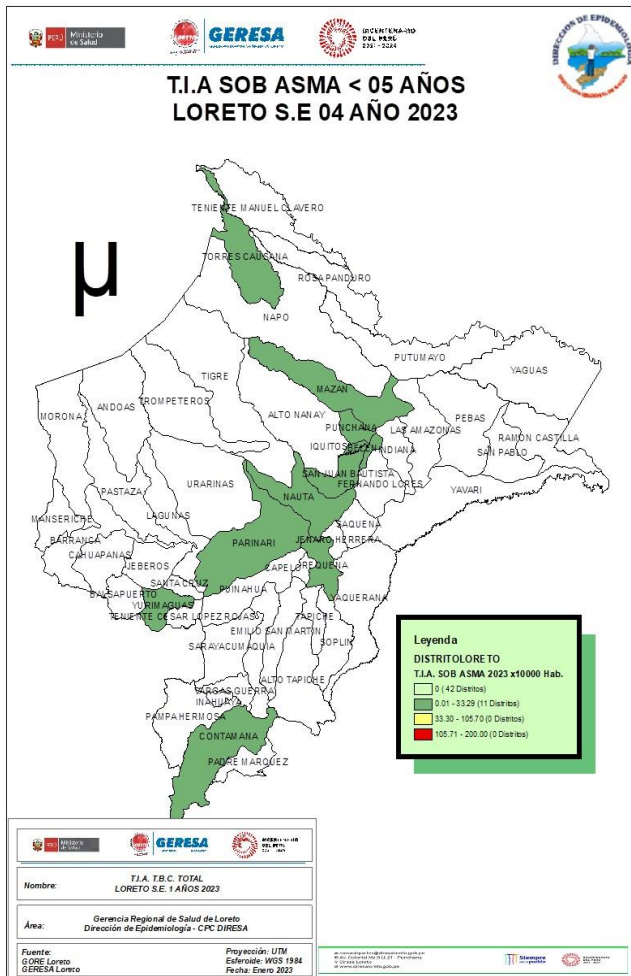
PERÚ Ministerio de Salud

GERESA

BICENTENARIO DEL PERÚ 2021 - 2024

DIRECCIÓN DE EPIDEMIOLOGÍA

T.I.A SOB ASMA < 05 AÑOS
LORETO S.E 04 AÑO 2023

μ

TENIENTE MANUEL CLAVERO
TORRES CAUSANA
ROSA PANDURO
NAPO
PUTUMAYO
YAGUAS
TIGRE
MAZAN
PEBAS
MORONA
ANDOAS
TROMPETEROS
ALTO NANAY
PUNCHANA
LAS AMAZONAS
RAMON CASTILLA
IQUITOS
BELEN
INDIANA
SAN PABLO
SAN JUAN BAUTISTA
FERNANDO LORES
YAVARI
PASTAZA
URARINAS
NAUTA
LAGUNAS
SAQUENA
MANSERICHE
PARINARI
JENARO HERRERA
BARRANCA
CAHUAPANAS
JEBEROS
CAPELO
REQUENA
SANTA CRUZ
PUINAHUA
BALSAPUERTO
YURIMAGUAS
YAQUERANA
TENIENTE CESAR LOPEZ ROJAS
TAPICHE
EMILIO SAN MARTIN
SOPLIN
SARAYACU
MAQUIA
ALTO TAPICHE
VARGAS GUERRA
INAHUAYA
PAMPA HERMOSA
CONTAMANA
PADRE MARQUEZ

Leyenda
DISTRITOLORETO
T.I.A. SOB ASMA 2023 x10000 Hab.
0 (42 Distritos)
0.01 - 33.29 (11 Distritos)
33.30 - 105.70 (0 Distritos)
105.71 - 200.00 (0 Distritos)

Ministerio de Salud | GERESA | BICENTENARIO DEL PERÚ

Nombre: T.I.A. T.B.C. TOTAL LORETO S.E. 1 AÑOS 2023

Área: Gerencia Regional de Salud de Loreto Dirección de Epidemiología - CPC DIRESA

Fuente: GORE Loreto GERESA Loreto

Proyección: UTM
Esferoide: WGS 1984
Fecha: Enero 2023

Siempre con el pueblo